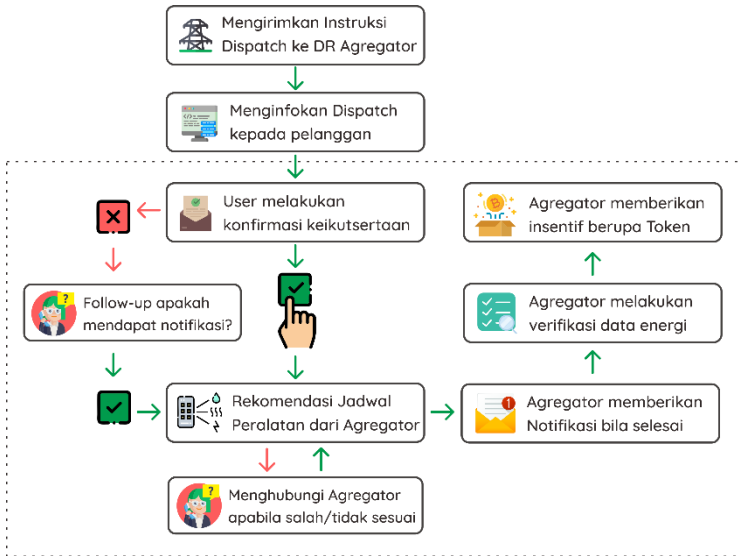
Mengirimkan Instruksi Dispatch ke DR Agregator

Menginfokan Dispatch kepada pelanggan

User melakukan konfirmasi keikutsertaan

Follow-up apakah mendapat notifikasi?

Rekomendasi Jadwal Peralatan dari Agregator

Menghubungi Agregator apabila salah/tidak sesuai

Agregator memberikan Notifikasi bila selesai

Agregator melakukan verifikasi data energi

Agregator memberikan insentif berupa Token